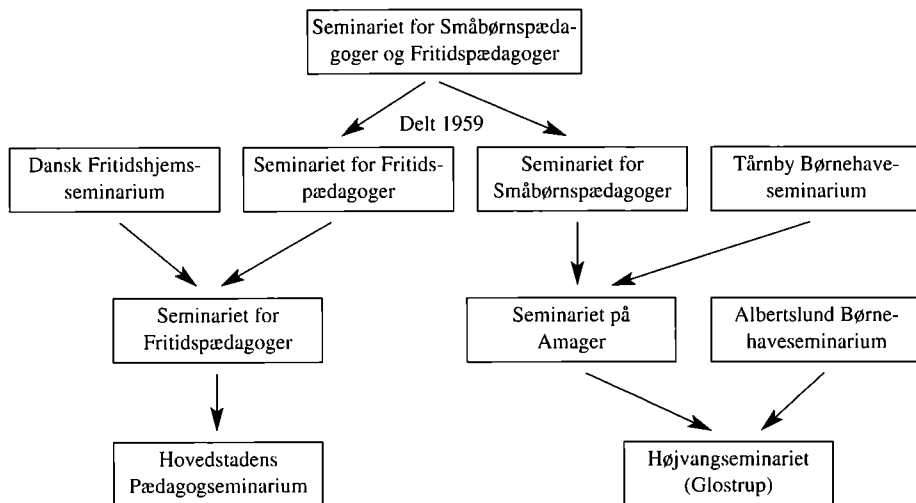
Seminariet for Småbørnspædagoger og Fritidspædagoger

Delt 1959

Dansk Fritidshjemsseminarium

Seminariet for Fritidspædagoger

Seminariet for Småbørnspædagoger

Tårnby Børnehaveseminarium

Seminariet for Fritidspædagoger

Seminariet på Amager

Albertslund Børnehaveseminarium

Hovedstadens Pædagogseminarium

Højvangseminariet (Glostrup)